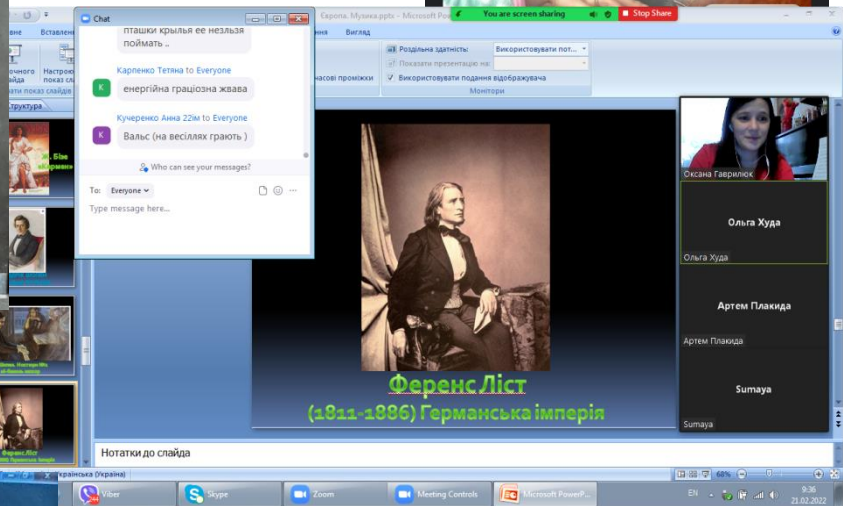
You are screen sharing
Stop Share

Європа. Музика.pptx - Microsoft PowerPoint

Вставлення
Вигляд

Роздільна здатність: Використовувати пот...
Показати презентацію на:
Використовувати подання відображувача
Монітори

Настроювання показ слайдів
Запуск показ слайдів
Часові проміжки
Структура

Chat

пташки крылья ее нельзя поймать ..

Карпенко Тетяна to Everyone
енергійна граціозна жвава

Кучеренко Анна 22ім to Everyone
Вальс (на весіллях грають )

Who can see your messages?

To: Everyone
Type message here...

Ференс Ліст
(1811-1886) Германська імперія

Оксана Гаврилюк
Ольга Худа
Ольга Худа
Артем Плакида
Артем Плакида
Sumaya
Sumaya

Нотатки до слайда

Українська (Україна)

68%

Viber
Skype
Zoom
Meeting Controls
Microsoft PowerP...

EN
9:36
21.02.2022